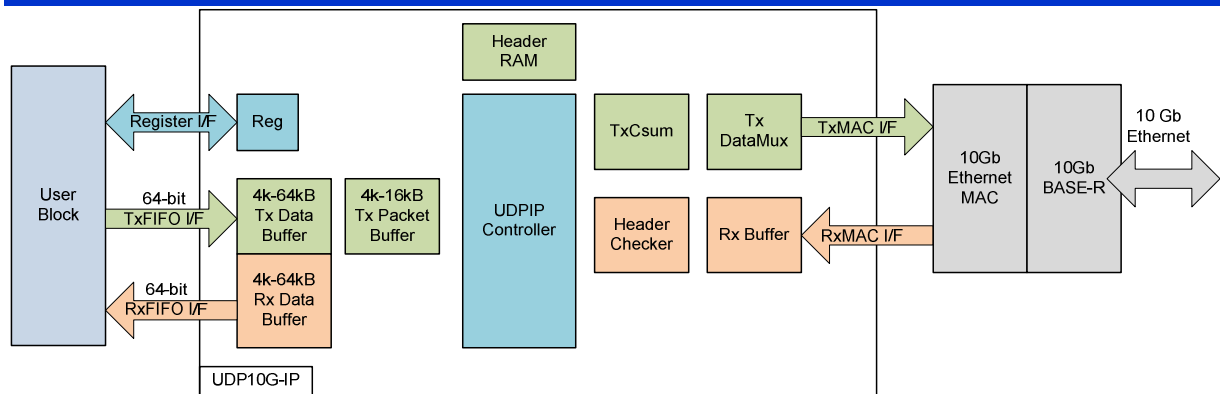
Header RAM

User Block

Register I/F

Reg

64-bit
TxFIFO I/F

4k-64kB Tx Data Buffer

4k-16kB Tx Packet Buffer

64-bit
RxFIFO I/F

4k-64kB Rx Data Buffer

UDPIP Controller

TxCsum

Tx DataMux

TxMAC I/F

Header Checker

Rx Buffer

RxMAC I/F

10Gb Ethernet MAC

10Gb BASE-R

10 Gb Ethernet

UDP10G-IP